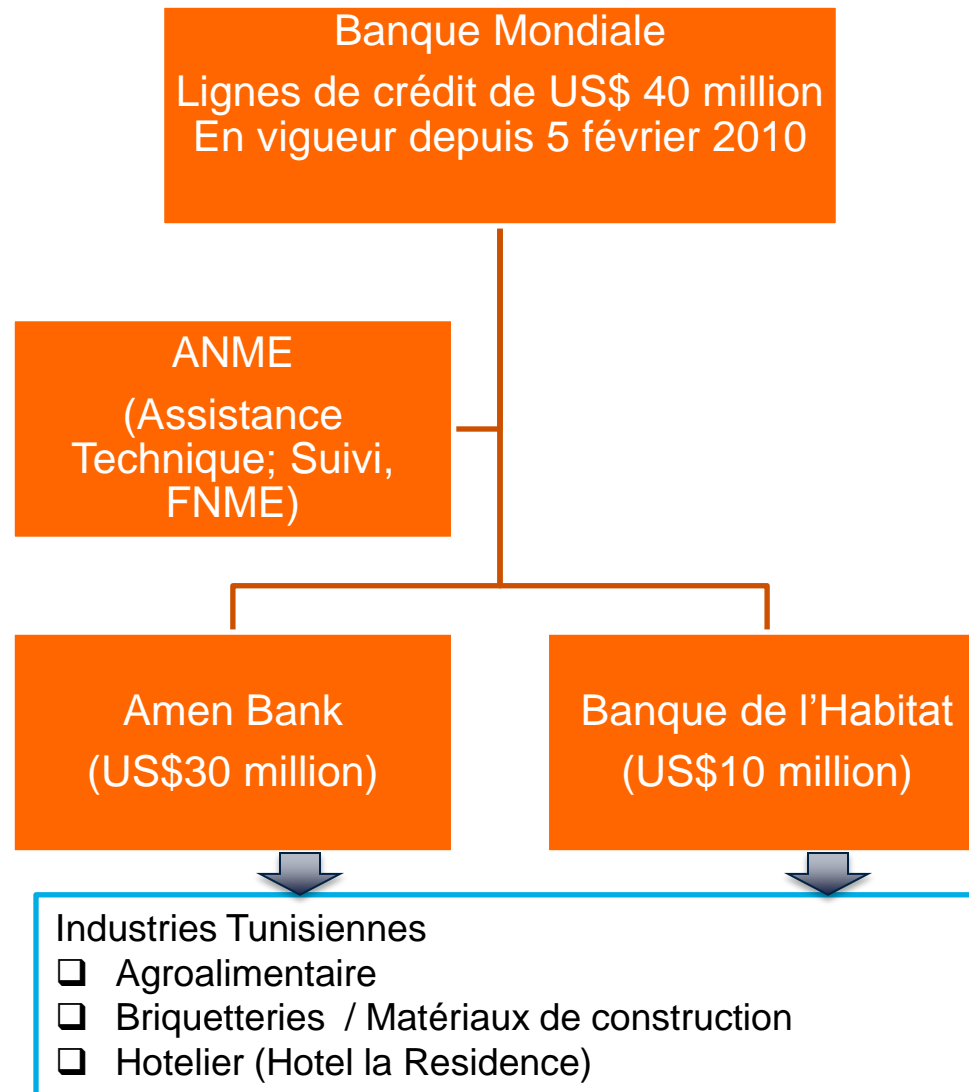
Banque Mondiale

Lignes de crédit de US$ 40 million
En vigueur depuis 5 février 2010

ANME

(Assistance Technique; Suivi, FNME)

Amen Bank
(US$30 million)

Banque de l’Habitat
(US$10 million)

Industries Tunisiennes
❑ Agroalimentaire
❑ Briquetteries / Matériaux de construction
❑ Hotelier (Hotel la Residence)